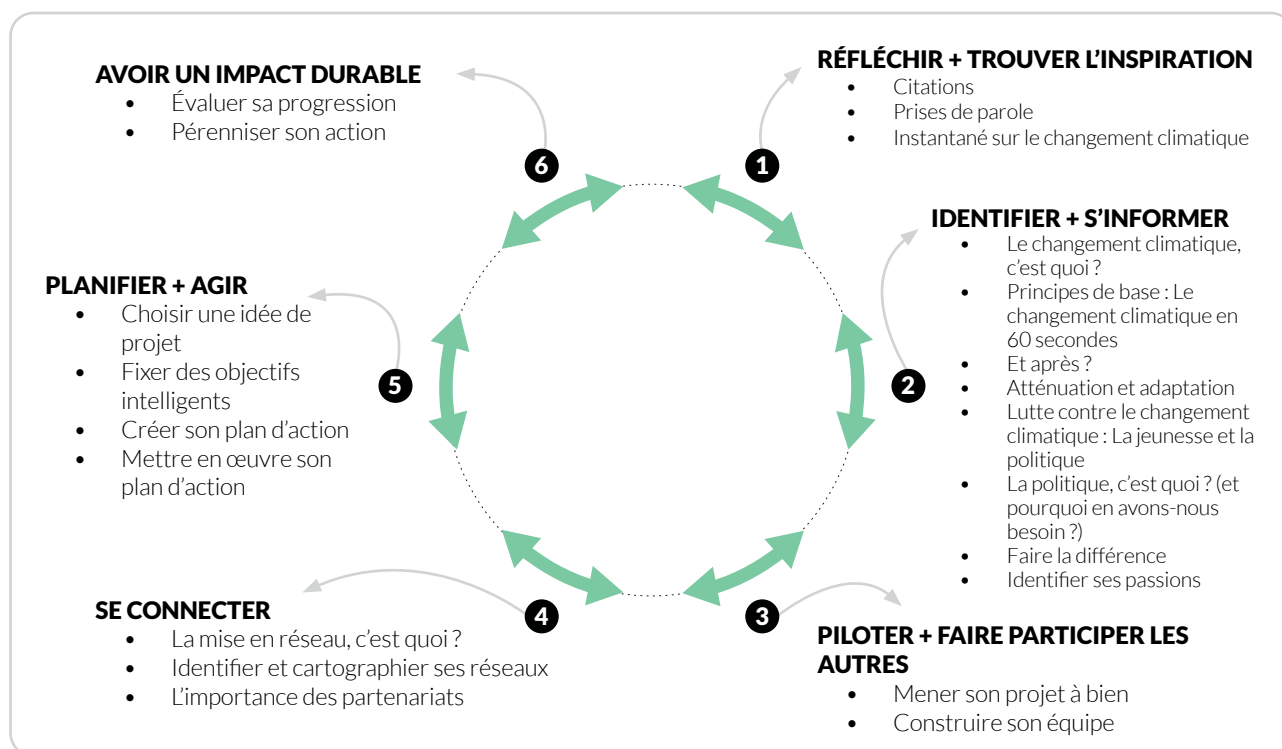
1
RÉFLÉCHIR + TROUVER L'INSPIRATION
- Citations
- Prises de parole
- Instantané sur le changement climatique

2
IDENTIFIER + S'INFORMER
- Le changement climatique, c'est quoi ?
- Principes de base : Le changement climatique en 60 secondes
- Et après ?
- Atténuation et adaptation
- Lutte contre le changement climatique : La jeunesse et la politique
- La politique, c'est quoi ? (et pourquoi en avons-nous besoin ?)
- Faire la différence
- Identifier ses passions

3
PILOTER + FAIRE PARTICIPER LES AUTRES
- Mener son projet à bien
- Construire son équipe

4
SE CONNECTER
- La mise en réseau, c'est quoi ?
- Identifier et cartographier ses réseaux
- L'importance des partenariats

5
PLANIFIER + AGIR
- Choisir une idée de projet
- Fixer des objectifs intelligents
- Créer son plan d'action
- Mettre en œuvre son plan d'action

6
AVOIR UN IMPACT DURABLE
- Évaluer sa progression
- Pérenniser son action